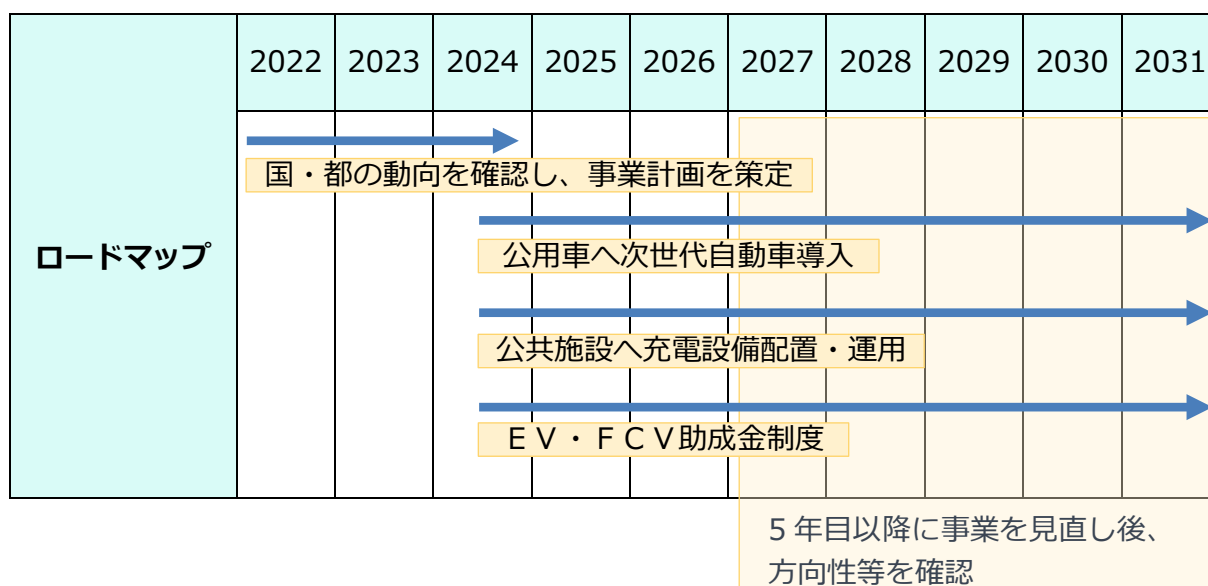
| ロードマップ | 2022 | 2023 | 2024 | 2025 | 2026 | 2027 | 2028 | 2029 | 2030 | 2031 |
|---|---|---|---|---|---|---|---|---|---|---|

国・都の動向を確認し、事業計画を策定

公用車へ次世代自動車導入

公共施設へ充電設備配置・運用

ＥＶ・ＦＣＶ助成金制度

５年目以降に事業を見直し後、方向性等を確認